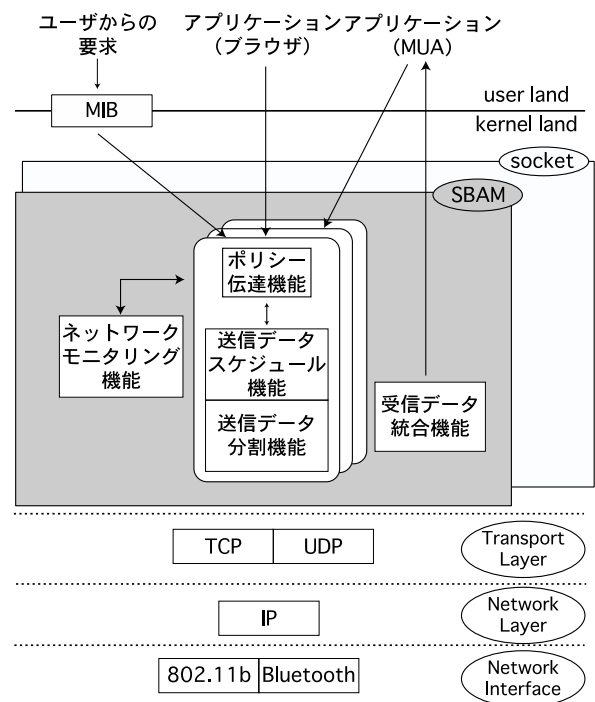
ユーザからの要求

アプリケーション（ブラウザ）

アプリケーション（MUA）

MIB

user land

kernel land

socket

SBAM

ポリシー伝達機能

ネットワークモニタリング機能

送信データスケジュール機能

送信データ分割機能

受信データ統合機能

TCP

UDP

Transport Layer

IP

Network Layer

802.11b

Bluetooth

Network Interface